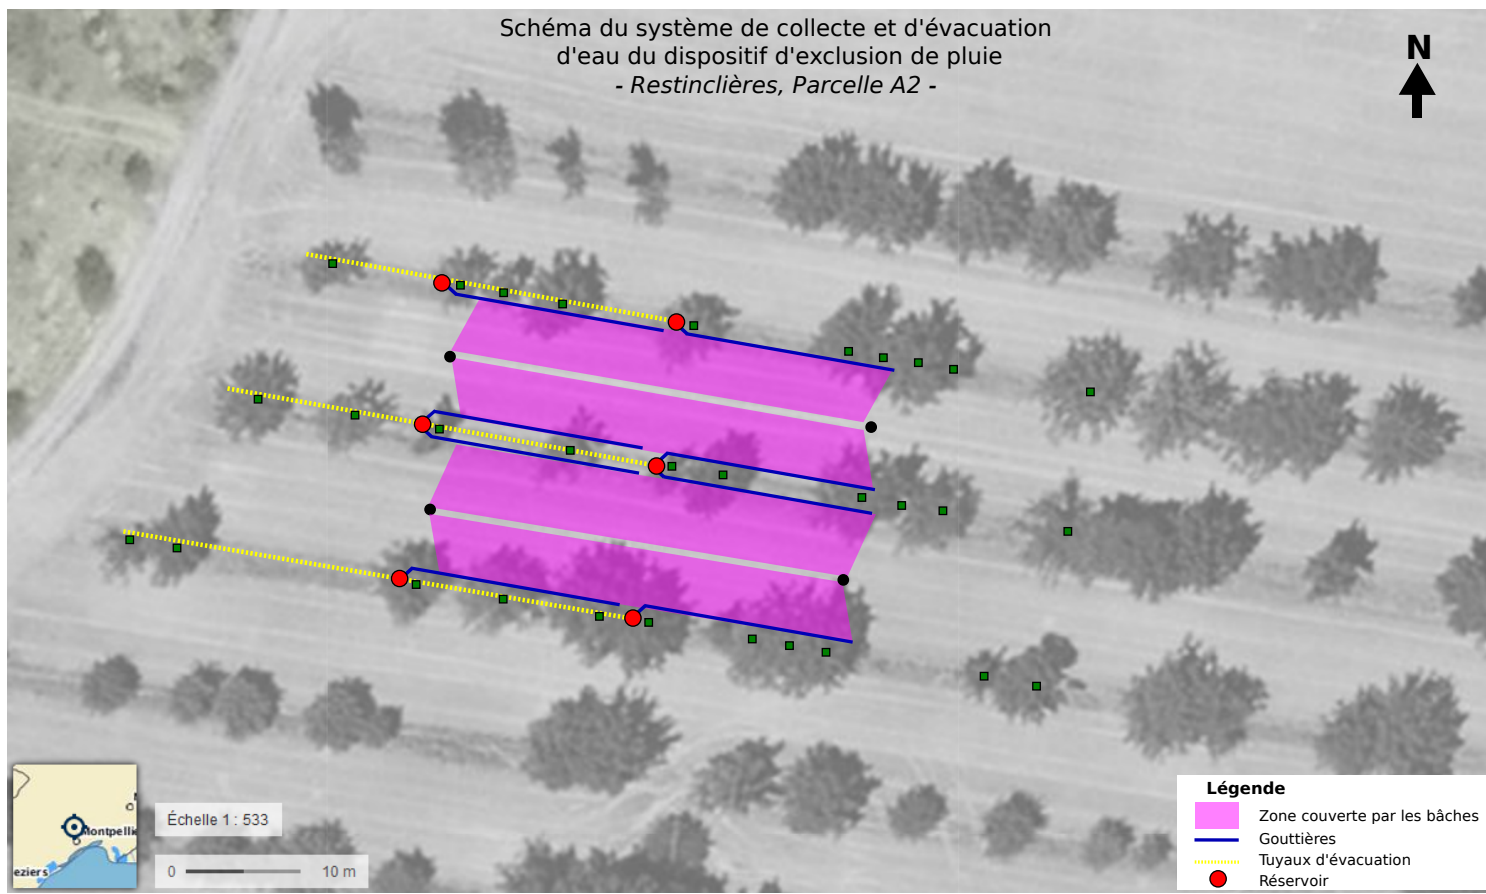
Schéma du système de collecte et d'évacuation d'eau du dispositif d'exclusion de pluie
- Restinclières, Parcelle A2 -

N

Montpelli
eziers

Échelle 1 : 533

0 10 m

Légende
Zone couverte par les bâches
Gouttières
Tuyaux d'évacuation
Réservoir